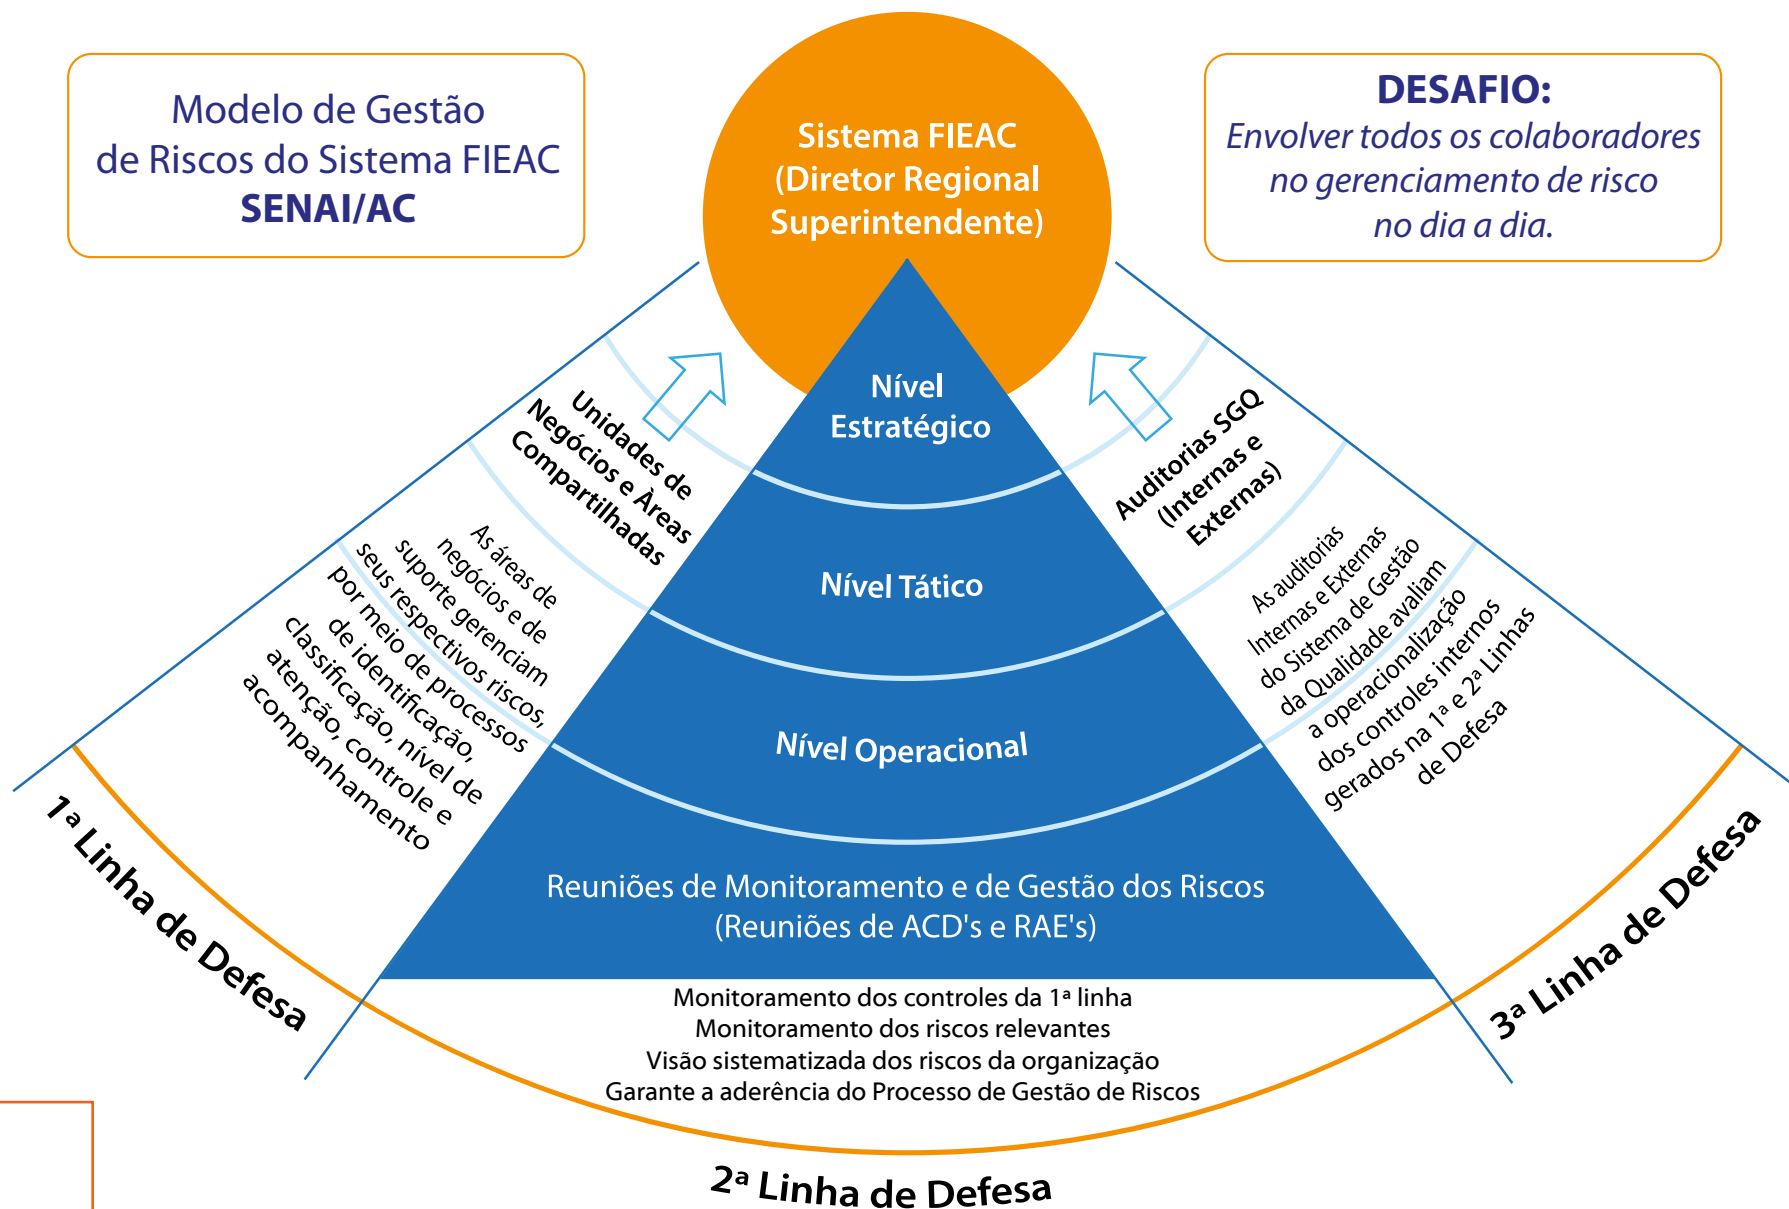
Modelo de Gestão de Riscos do Sistema FIEAC
**SENAI/AC**

Sistema FIEAC (Diretor Regional Superintendente)

**DESAFIO:**
*Envolver todos os colaboradores no gerenciamento de risco no dia a dia.*

Unidades de Negócios e Áreas Compartilhadas

As áreas de negócios e de suporte gerenciam seus respectivos riscos, por meio de processos de identificação, classificação, nível de atenção, controle e acompanhamento

Nível Estratégico

Nível Tático

Nível Operacional

Reuniões de Monitoramento e de Gestão dos Riscos (Reuniões de ACD's e RAE's)

Auditorias SGQ (Internas e Externas)

As auditorias Internas e Externas do Sistema de Gestão da Qualidade avaliam a operacionalização dos controles internos gerados na 1ª e 2ª Linhas de Defesa

1ª Linha de Defesa

3ª Linha de Defesa

Monitoramento dos controles da 1ª linha
Monitoramento dos riscos relevantes
Visão sistematizada dos riscos da organização
Garante a aderência do Processo de Gestão de Riscos

2ª Linha de Defesa